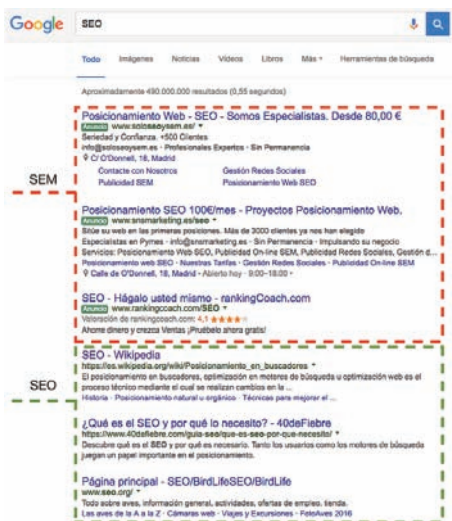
Google SEO

Todo Imágenes Noticias Videos Libros Más Herramientas de búsqueda

Aproximadamente 490.000.000 resultados (0,55 segundos)

SEM

Posicionamiento Web - SEO - Somos Especialistas. Desde 80,00 €
Anuncio www.soloseoysem.es/
Seriedad y Confianza. +500 Clientes
info@soloseoysem.es · Profesionales Expertos · Sin Permanencia
C/ O'Donnell, 18, Madrid
Contacto con Nosotros Gestión Redes Sociales
Publicidad SEM Posicionamiento Web SEO

Posicionamiento SEO 100€/mes - Proyectos Posicionamiento Web.
Anuncio www.snsmarketing.es/seo
Sitúe su web en las primeras posiciones. Más de 3000 clientes ya nos han elegido
Especialistas en Pymes · info@snsmarketing.es · Sin Permanencia · Impulsando su negocio
Servicios: Posicionamiento Web SEO, Publicidad On-line SEM, Publicidad Redes Sociales, Gestión d...
Posicionamiento web SEO · Nuestras Tarifas · Gestión Redes Sociales · Publicidad On-line SEM
Calle de O'Donnell, 18, Madrid · Abierto hoy · 9:00–18:00

SEO - Hágalo usted mismo - rankingCoach.com
Anuncio www.rankingcoach.com/SEO
Valoración de rankingcoach.com: 4,1 ★★★★
Ahorre dinero y crezca Ventas ¡Pruébelo ahora gratis!

SEO

SEO - Wikipedia
https://es.wikipedia.org/wiki/Posicionamiento_en_buscadores
El posicionamiento en buscadores, optimización en motores de búsqueda u optimización web es el proceso técnico mediante el cual se realizan cambios en la ...
Historia · Posicionamiento natural u orgánico · Técnicas para mejorar el ...

¿Qué es el SEO y por qué lo necesito? - 40deFiebre
https://www.40defiebre.com/guia-seo/que-es-seo-por-que-necesito/
Descubre qué es el SEO y por qué es necesario. Tanto los usuarios como los motores de búsqueda juegan un papel importante en el posicionamiento.

Página principal - SEO/BirdLifeSEO/BirdLife
www.seo.org/
Todo sobre aves, información general, actividades, ofertas de empleo, tienda.
Las aves de la A a la Z · Cámaras web · Viajes y Excursiones · FotoAves 2016